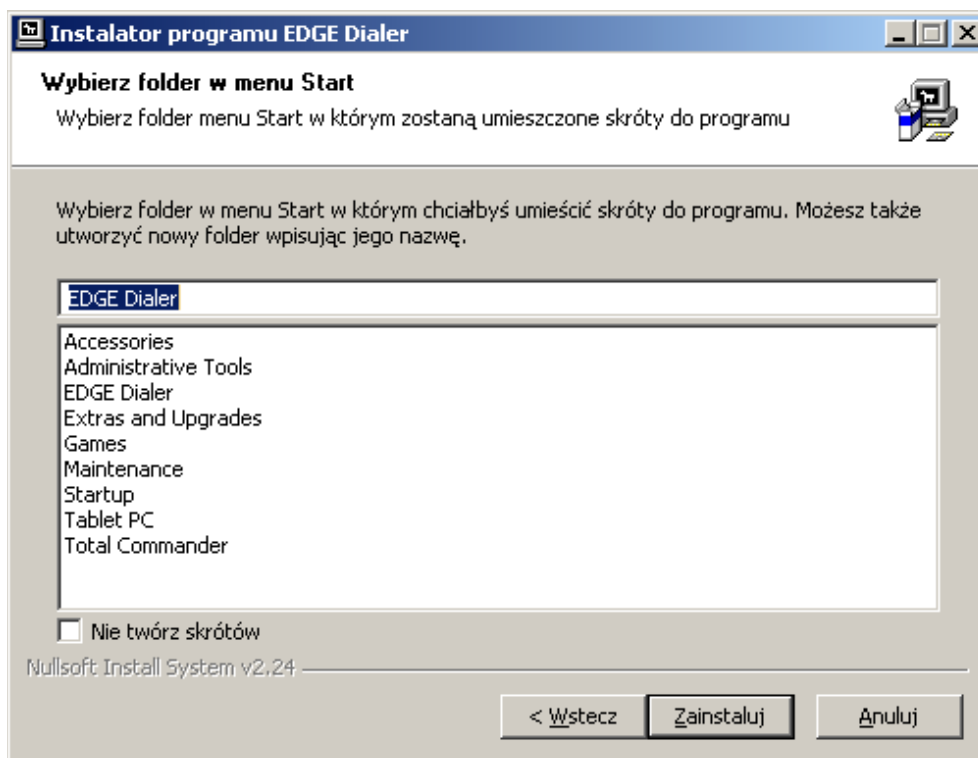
Instalator programu EDGE Dialer

Wybierz folder w menu Start
Wybierz folder menu Start w którym zostaną umieszczone skróty do programu

Wybierz folder w menu Start w którym chciałbyś umieścić skróty do programu. Możesz także utworzyć nowy folder wpisując jego nazwę.

EDGE Dialer

Accessories
Administrative Tools
EDGE Dialer
Extras and Upgrades
Games
Maintenance
Startup
Tablet PC
Total Commander

Nie twórz skrótów

Nullsoft Install System v2.24

< Wstecz
Zainstaluj
Anuluj